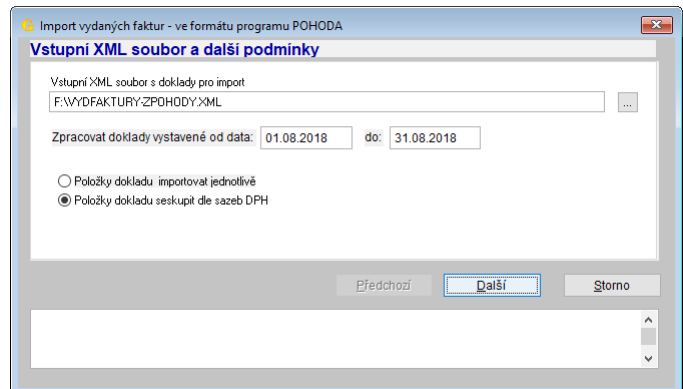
Import vydaných faktur - ve formátu programu POHODA

Vstupní XML soubor a další podmínky

Vstupní XML soubor s doklady pro import

F:\VYDFAKTURY-ZPOHODY.XML

...

Zpracovat doklady vystavené od data: 01.08.2018 do: 31.08.2018

Položky dokladu importovat jednotlivě

Položky dokladu seskupit dle sazeb DPH

Předchozí

Další

Storno